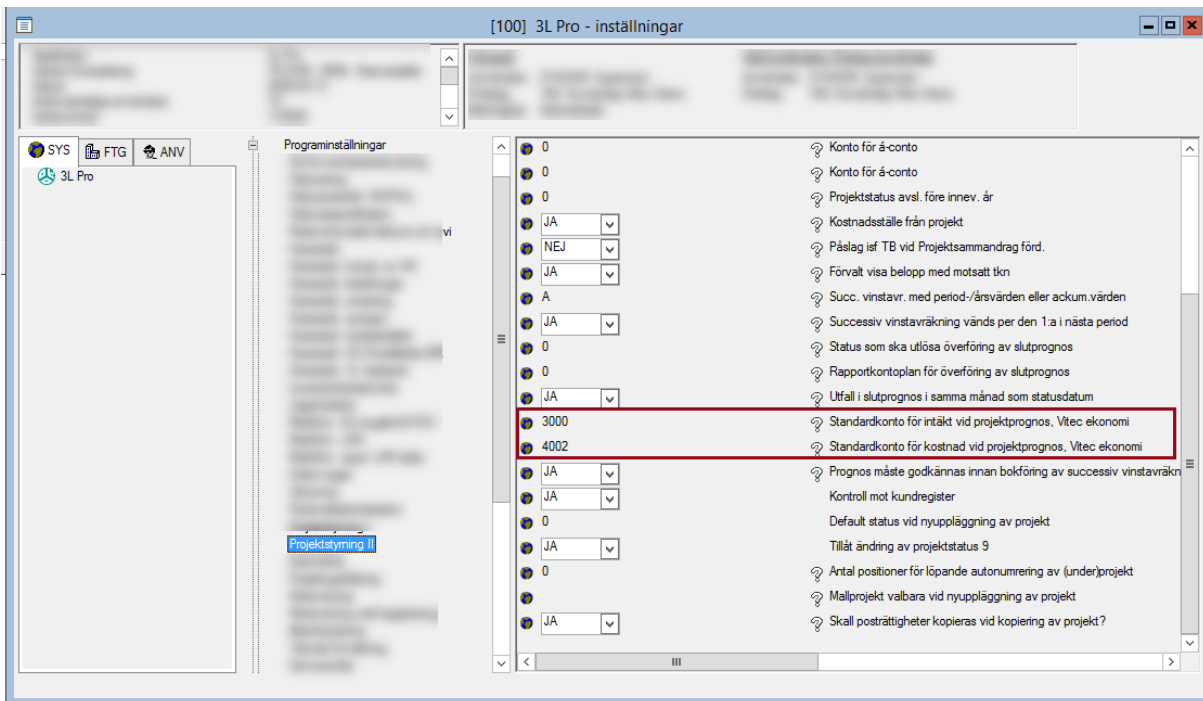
[100] 3L Pro - inställningar

SYS FTG ANV

3L Pro

Programinställningar

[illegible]

vi

Projektstyrning II

| | |
|---|---|
| 0 | Konto för á-conto |
| 0 | Konto för á-conto |
| 0 | Projektstatus avsl. före innev. år |
| JA | Kostnadsställe från projekt |
| NEJ | Påslag isf TB vid Projektsammandrag förd. |
| JA | Förvalt visa belopp med motsatt tkn |
| A | Succ. vinstavr. med period-/årsvärden eller ackum.värden |
| JA | Successiv vinstavräkning vänds per den 1:a i nästa period |
| 0 | Status som ska utlösa överföring av slutprognos |
| 0 | Rapportkontoplan för överföring av slutprognos |
| JA | Utfall i slutprognos i samma månad som statusdatum |
| 3000 | Standardkonto för intäkt vid projektprognos, Vitec ekonomi |
| 4002 | Standardkonto för kostnad vid projektprognos, Vitec ekonomi |
| JA | Prognos måste godkännas innan bokföring av successiv vinstavräkn |
| JA | Kontroll mot kundregister |
| 0 | Default status vid nyuppläggning av projekt |
| JA | Tillåt ändring av projektstatus 9 |
| 0 | Antal positioner för löpande autonumrering av (under)projekt |
| | Mallprojekt valbara vid nyuppläggning av projekt |
| JA | Skall posträttigheter kopieras vid kopiering av projekt? |

III